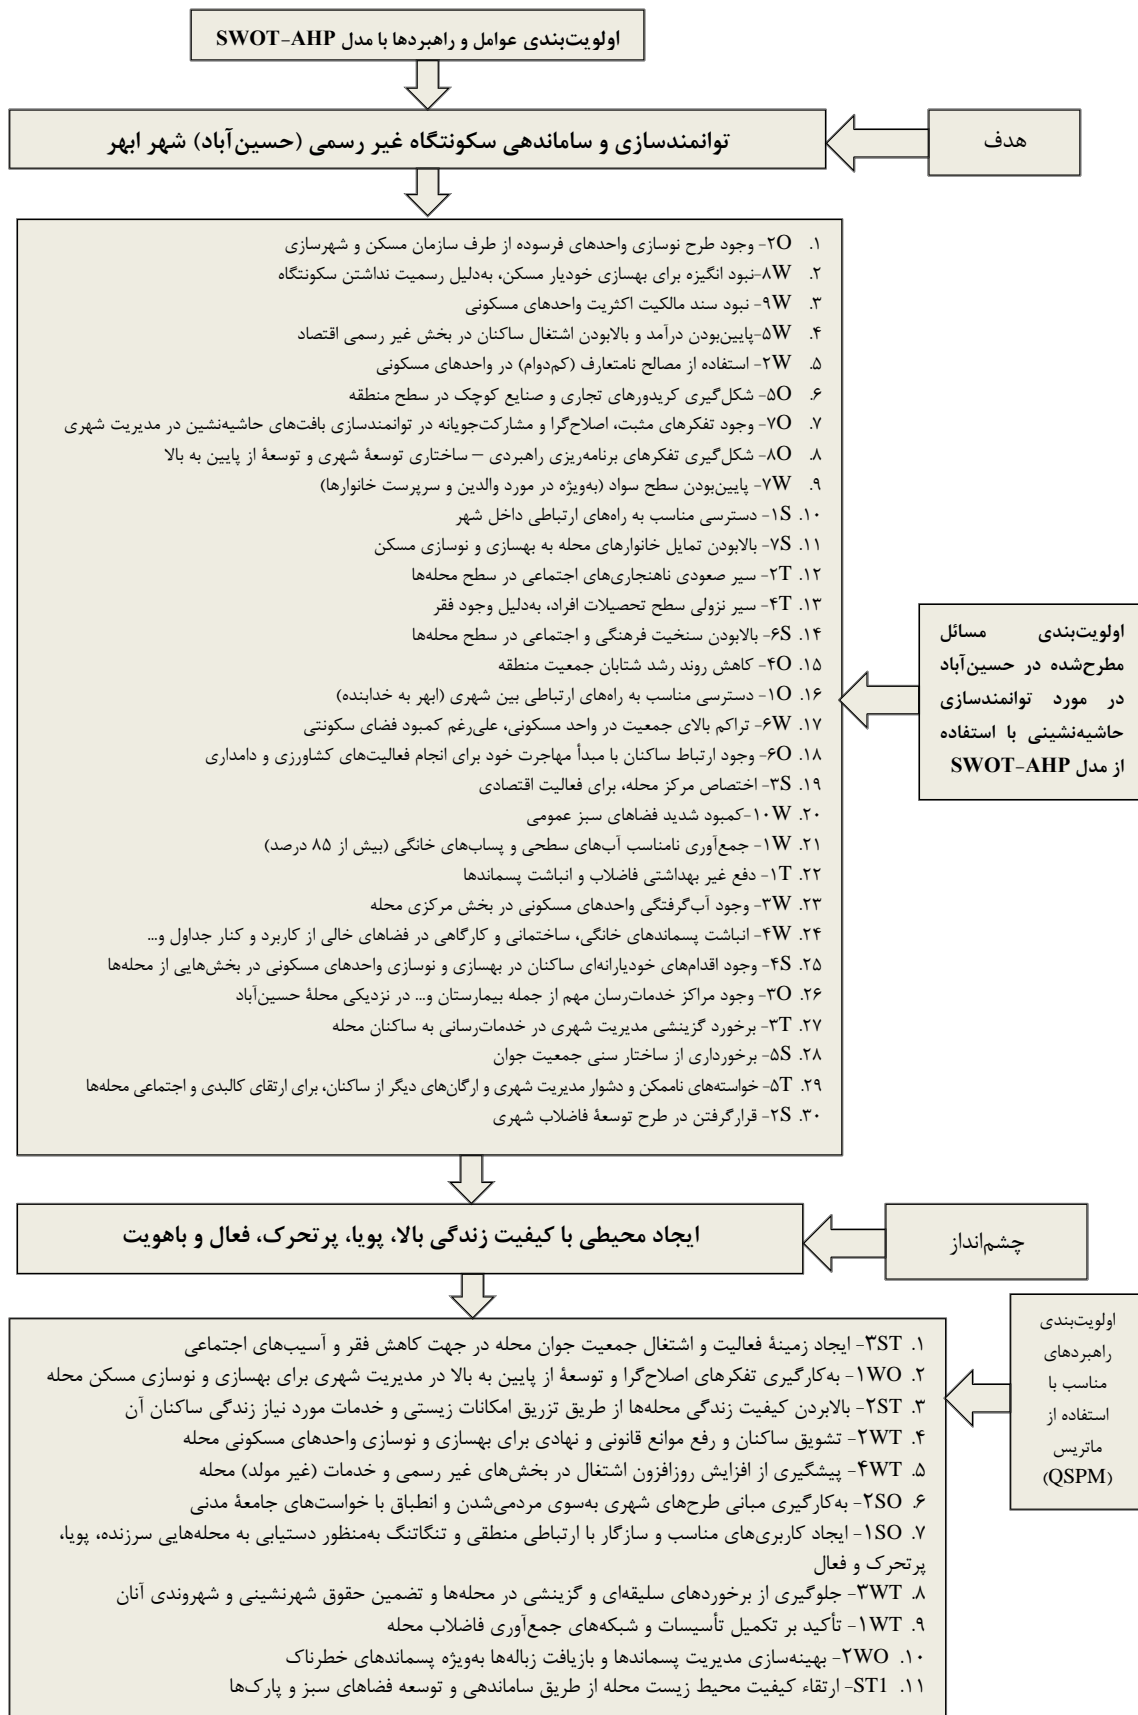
اولویت‌بندی عوامل و راهبردها با مدل SWOT-AHP

توانمندسازی و ساماندهی سکونتگاه غیر رسمی (حسین‌آباد) شهر ابهر

هدف

۱. O۲- وجود طرح نوسازی واحدهای فرسوده از طرف سازمان مسکن و شهرسازی
۲. W۸-نبود انگیزه برای بهسازی خودیار مسکن، به‌دلیل رسمیت نداشتن سکونتگاه
۳. W۹- نبود سند مالکیت اکثریت واحدهای مسکونی
۴. W۵-پایین‌بودن درآمد و بالابودن اشتغال ساکنان در بخش غیر رسمی اقتصاد
۵. W۲- استفاده از مصالح نامتعارف (کم‌دوام) در واحدهای مسکونی
۶. O۵- شکل‌گیری کریدورهای تجاری و صنایع کوچک در سطح منطقه
۷. O۷- وجود تفکرهای مثبت، اصلاح‌گرا و مشارکت‌جویانه در توانمندسازی بافت‌های حاشیه‌نشین در مدیریت شهری
۸. O۸- شکل‌گیری تفکرهای برنامه‌ریزی راهبردی – ساختاری توسعهٔ شهری و توسعهٔ از پایین به بالا
۹. W۷- پایین‌بودن سطح سواد (به‌ویژه در مورد والدین و سرپرست خانوارها)
۱۰. S۱- دسترسی مناسب به راه‌های ارتباطی داخل شهر
۱۱. S۷- بالابودن تمایل خانوارهای محله به بهسازی و نوسازی مسکن
۱۲. T۲- سیر صعودی ناهنجاری‌های اجتماعی در سطح محله‌ها
۱۳. T۴- سیر نزولی سطح تحصیلات افراد، به‌دلیل وجود فقر
۱۴. S۶- بالابودن سنخیت فرهنگی و اجتماعی در سطح محله‌ها
۱۵. O۴- کاهش روند رشد شتابان جمعیت منطقه
۱۶. O۱- دسترسی مناسب به راه‌های ارتباطی بین شهری (ابهر به خدابنده)
۱۷. W۶- تراکم بالای جمعیت در واحد مسکونی، علی‌رغم کمبود فضای سکونتی
۱۸. O۶- وجود ارتباط ساکنان با مبدأ مهاجرت خود برای انجام فعالیت‌های کشاورزی و دامداری
۱۹. S۳- اختصاص مرکز محله، برای فعالیت اقتصادی
۲۰. W۱۰-کمبود شدید فضاهای سبز عمومی
۲۱. W۱- جمع‌آوری نامناسب آب‌های سطحی و پساب‌های خانگی (بیش از ۸۵ درصد)
۲۲. T۱- دفع غیر بهداشتی فاضلاب و انباشت پسماندها
۲۳. W۳- وجود آب‌گرفتگی واحدهای مسکونی در بخش مرکزی محله
۲۴. W۴- انباشت پسماندهای خانگی، ساختمانی و کارگاهی در فضاهای خالی از کاربرد و کنار جداول و...
۲۵. S۴- وجود اقدام‌های خودیارانه‌ای ساکنان در بهسازی و نوسازی واحدهای مسکونی در بخش‌هایی از محله‌ها
۲۶. O۳- وجود مراکز خدمات‌رسان مهم از جمله بیمارستان و... در نزدیکی محلهٔ حسین‌آباد
۲۷. T۳- برخورد گزینشی مدیریت شهری در خدمات‌رسانی به ساکنان محله
۲۸. S۵- برخورداری از ساختار سنی جمعیت جوان
۲۹. T۵- خواسته‌های ناممکن و دشوار مدیریت شهری و ارگان‌های دیگر از ساکنان، برای ارتقای کالبدی و اجتماعی محله‌ها
۳۰. S۲- قرارگرفتن در طرح توسعهٔ فاضلاب شهری

اولویت‌بندی مسائل مطرح‌شده در حسین‌آباد در مورد توانمندسازی حاشیه‌نشینی با استفاده از مدل SWOT-AHP

ایجاد محیطی با کیفیت زندگی بالا، پویا، پرتحرک، فعال و باهویت

چشم‌انداز

۱. ST۳- ایجاد زمینهٔ فعالیت و اشتغال جمعیت جوان محله در جهت کاهش فقر و آسیب‌های اجتماعی
۲. WO۱- به‌کارگیری تفکرهای اصلاح‌گرا و توسعهٔ از پایین به بالا در مدیریت شهری برای بهسازی و نوسازی مسکن محله
۳. ST۲- بالابردن کیفیت زندگی محله‌ها از طریق تزریق امکانات زیستی و خدمات مورد نیاز زندگی ساکنان آن
۴. WT۲- تشویق ساکنان و رفع موانع قانونی و نهادی برای بهسازی و نوسازی واحدهای مسکونی محله
۵. WT۴- پیشگیری از افزایش روزافزون اشتغال در بخش‌های غیر رسمی و خدمات (غیر مولد) محله
۶. SO۲- به‌کارگیری مبانی طرح‌های شهری به‌سوی مردمی‌شدن و انطباق با خواست‌های جامعهٔ مدنی
۷. SO۱- ایجاد کاربری‌های مناسب و سازگار با ارتباطی منطقی و تنگاتنگ به‌منظور دستیابی به محله‌هایی سرزنده، پویا، پرتحرک و فعال
۸. WT۳- جلوگیری از برخوردهای سلیقه‌ای و گزینشی در محله‌ها و تضمین حقوق شهرنشینی و شهروندی آنان
۹. WT۱- تأکید بر تکمیل تأسیسات و شبکه‌های جمع‌آوری فاضلاب محله
۱۰. WO۲- بهینه‌سازی مدیریت پسماندها و بازیافت زباله‌ها به‌ویژه پسماندهای خطرناک
۱۱. ST1- ارتقاء کیفیت محیط زیست محله از طریق ساماندهی و توسعه فضاهای سبز و پارک‌ها

اولویت‌بندی راهبردهای مناسب با استفاده از ماتریس (QSPM)